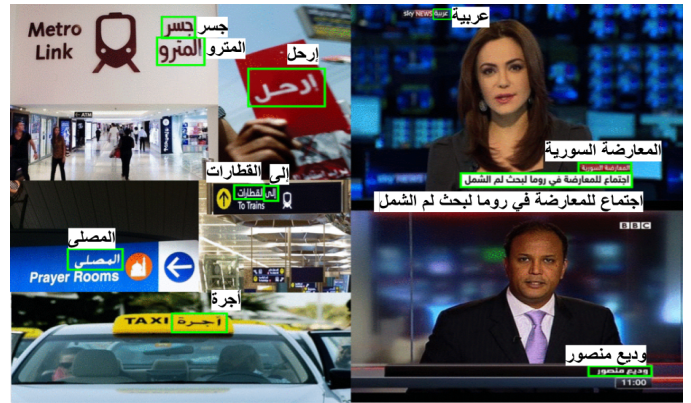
Metro Link

جسر

المترو

جسر

المترو

إرحل

ارحل

عربية

sky NEWS عربية

المعارضة السورية

المعارضة السورية

اجتماع للمعارضة في روما لبحث لم الشمل

اجتماع للمعارضة في روما لبحث لم الشمل

إلى القطارات

إلى القطارات

To Trains

المصلى

المصلى

Prayer Rooms

أجرة

TAXI أجرة

BBC

وديع منصور

وديع منصور

11:00